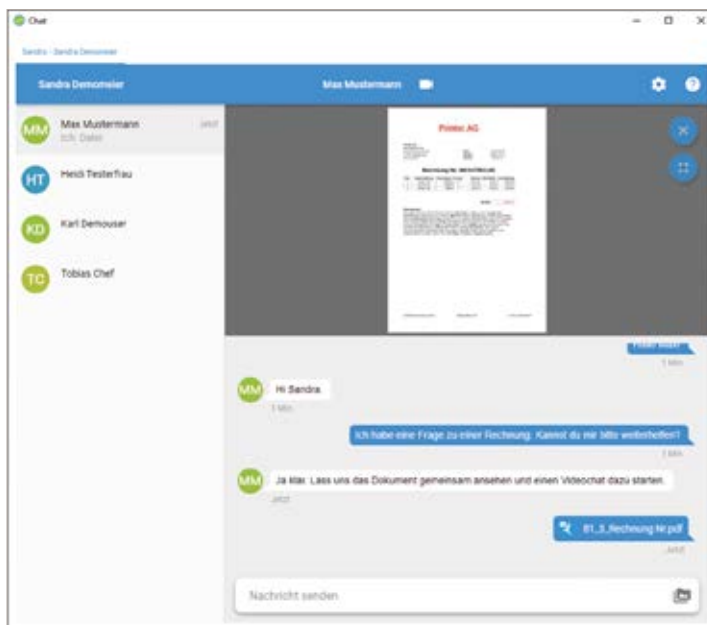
Chat

Sandra - Sandra Demomeier

Sandra Demomeier

Max Mustermann

MM Max Mustermann Jetzt
Ich: Datei

HT Heidi Testerfrau

KD Karl Demouser

TC Tobias Chef

Printer AG

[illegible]

3 Min.

MM Hi Sandra.
3 Min.

Ich habe eine Frage zu einer Rechnung. Kannst du mir bitte weiterhelfen?
2 Min.

MM Ja klar. Lass uns das Dokument gemeinsam ansehen und einen Videochat dazu starten.
Jetzt

81_3_Rechnung Nr.pdf
Jetzt

Nachricht senden